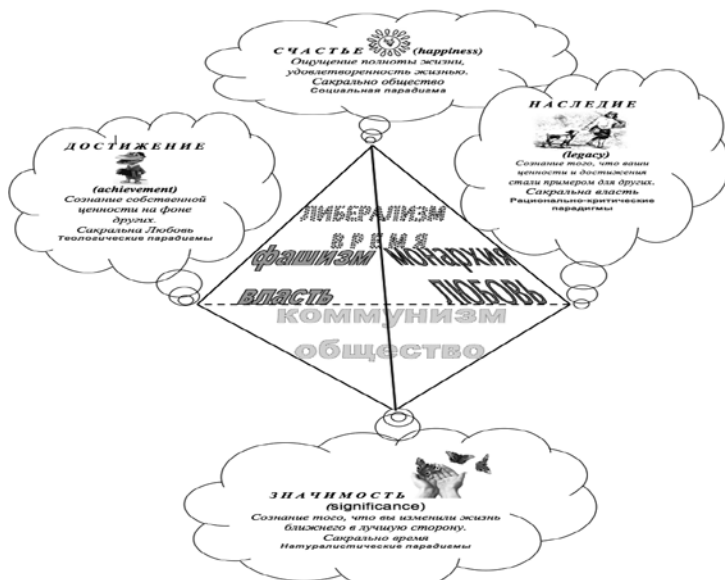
С Ч А С Т Ь Е (happiness)
Ощущение полноты жизни, удовлетворенность жизнью.
Сакрально общество
Социальная парадигма

Н А С Л Е Д И Е
(legacy)
Сознание того, что ваши ценности и достижения стали примером для других.
Сакральна власть
Рационально-критические парадигмы

Д О С Т И Ж Е Н И Е
(achievement)
Сознание собственной ценности на фоне других.
Сакральна Любовь
Теологические парадигмы

ЛИБЕРАЛИЗМ
в р е м я
фашизм
монархия
власть
любовь
коммунизм
общество

З Н А Ч И М О С Т Ь
(significance)
Сознание того, что вы изменили жизнь ближнего в лучшую сторону.
Сакрально время
Натуралистические парадигмы